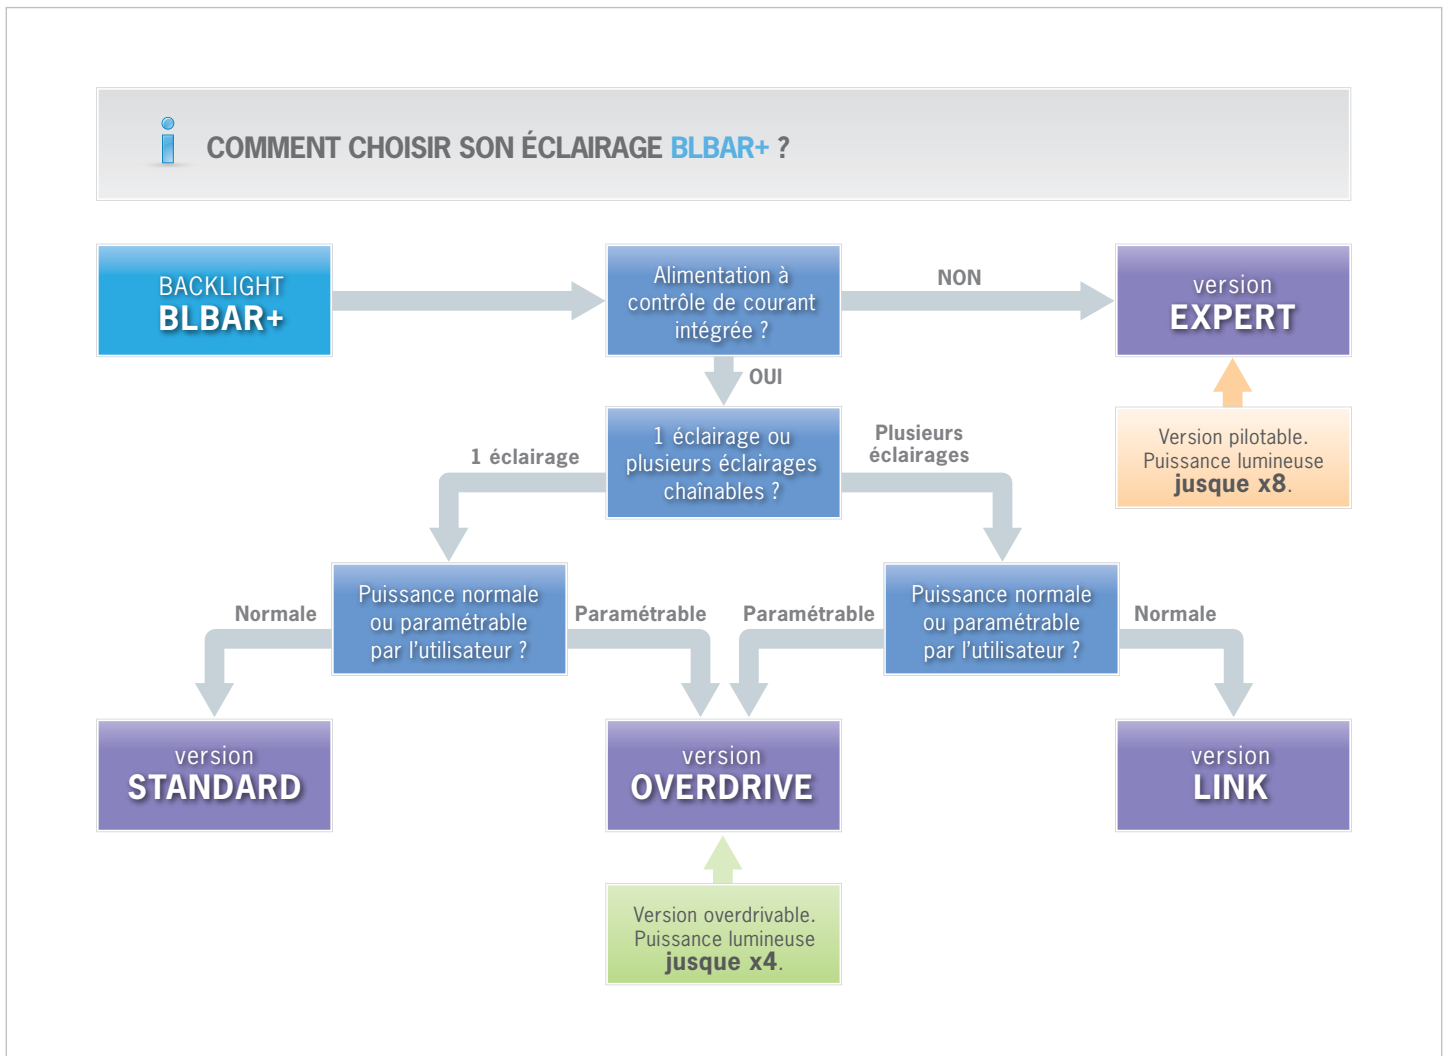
COMMENT CHOISIR SON ÉCLAIRAGE BLBAR+ ?

BACKLIGHT
BLBAR+

Alimentation à contrôle de courant intégrée ?

NON

version
EXPERT

OUI

Version pilotable. Puissance lumineuse jusque x8.

1 éclairage

1 éclairage ou plusieurs éclairages chaînables ?

Plusieurs éclairages

Normale

Puissance normale ou paramétrable par l'utilisateur ?

Paramétrable

Paramétrable

Puissance normale ou paramétrable par l'utilisateur ?

Normale

version
STANDARD

version
OVERDRIVE

version
LINK

Version overdrivable. Puissance lumineuse jusque x4.